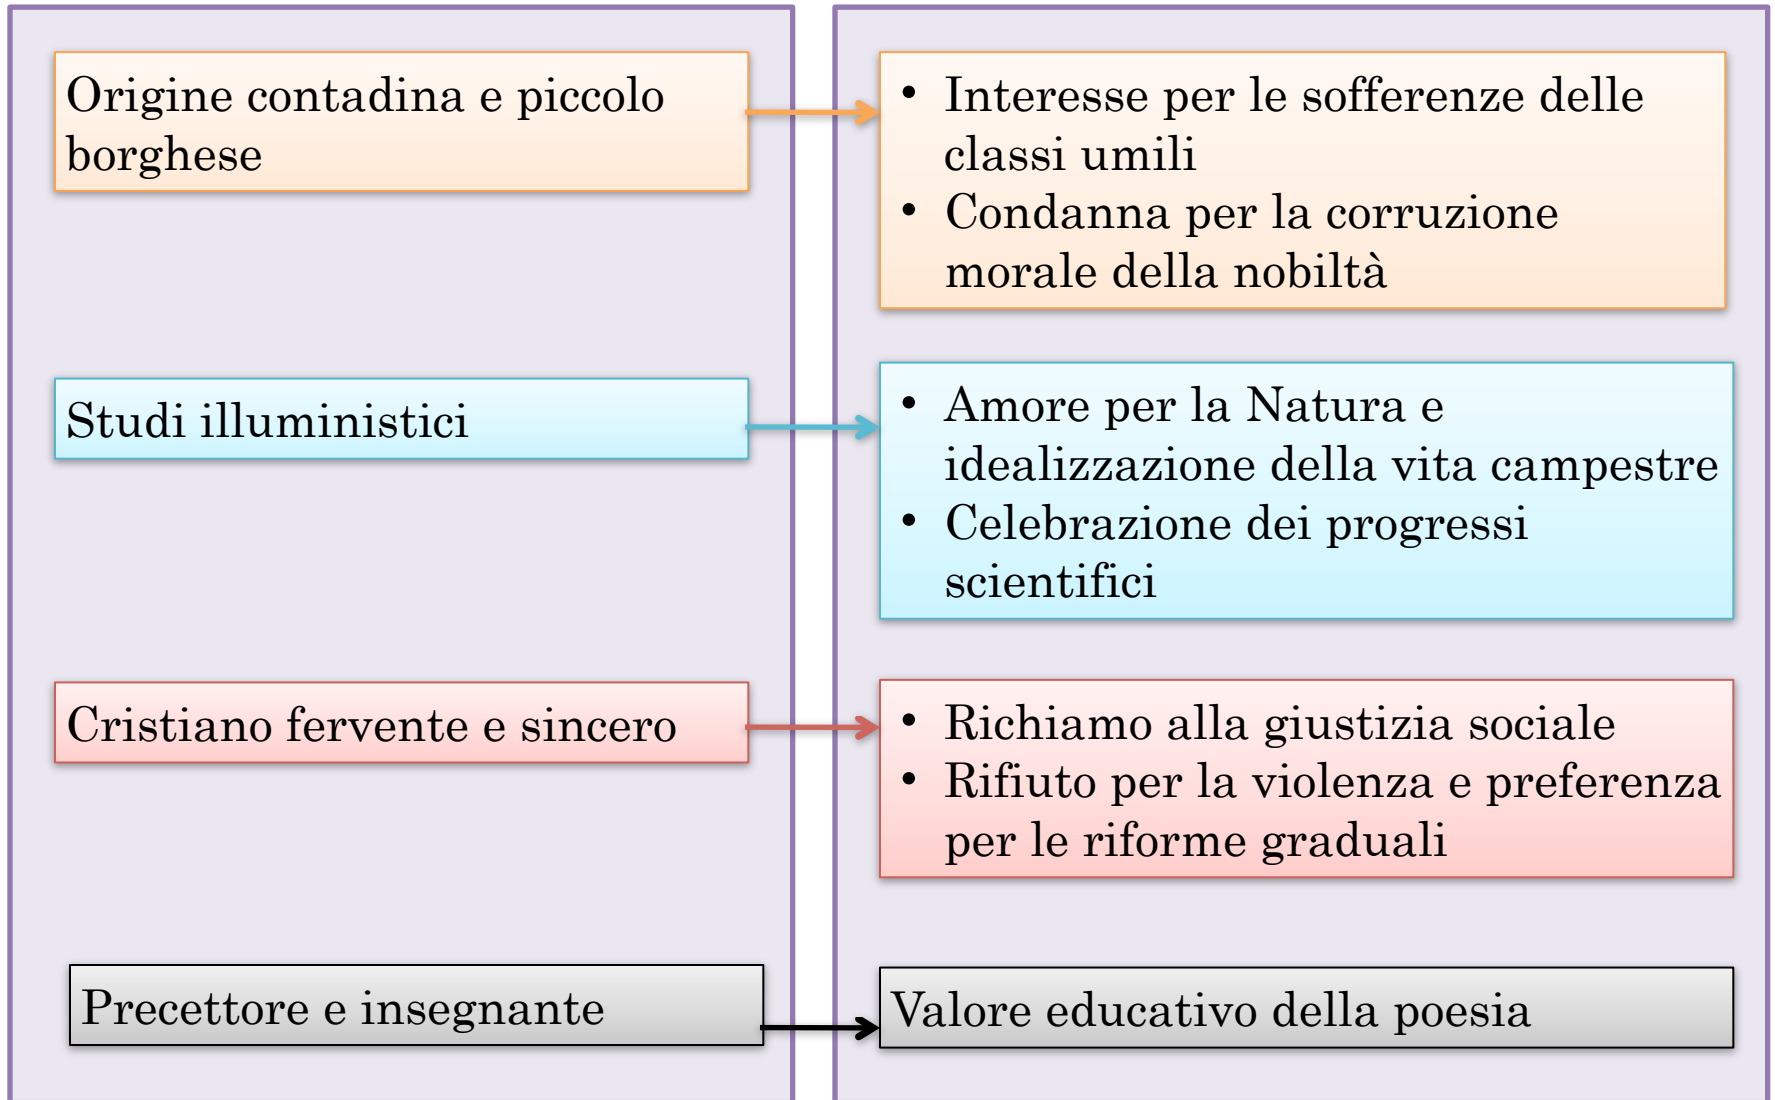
Origine contadina e piccolo borghese

• Interesse per le sofferenze delle classi umili
• Condanna per la corruzione morale della nobiltà

Studi illuministici

• Amore per la Natura e idealizzazione della vita campestre
• Celebrazione dei progressi scientifici

Cristiano fervente e sincero

• Richiamo alla giustizia sociale
• Rifiuto per la violenza e preferenza per le riforme graduali

Precettore e insegnante

Valore educativo della poesia